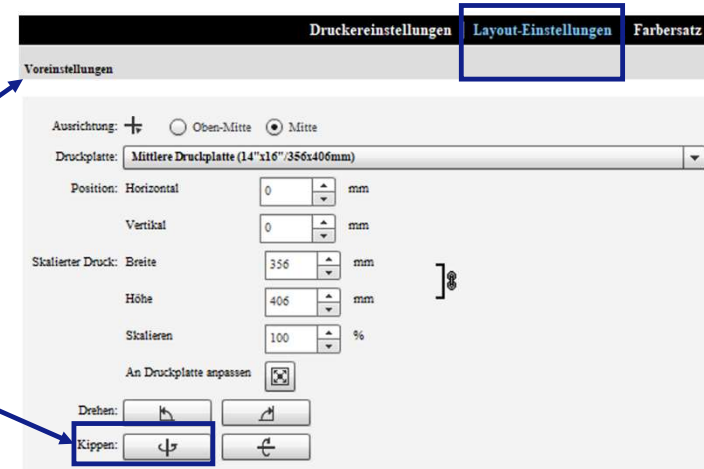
Druckereinstellungen | Layout-Einstellungen | Farbersatz

Voreinstellungen

Ausrichtung: Oben-Mitte Mitte

Druckplatte: Mittlere Druckplatte (14"x16"/356x406mm)

Position: Horizontal 0 mm

Vertikal 0 mm

Skalierter Druck: Breite 356 mm

Höhe 406 mm

Skalieren 100 %

An Druckplatte anpassen

Drehen:

Kippen: